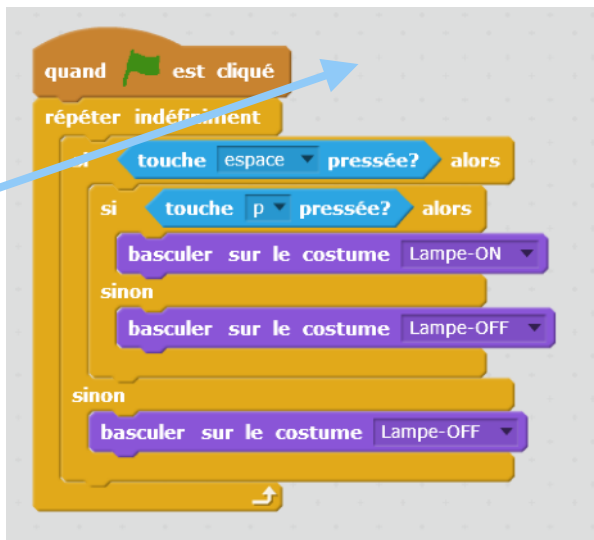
quand est cliqué
répéter indéfiniment
si touche espace pressée? alors
si touche p pressée? alors
basculer sur le costume Lampe-ON
sinon
basculer sur le costume Lampe-OFF
sinon
basculer sur le costume Lampe-OFF